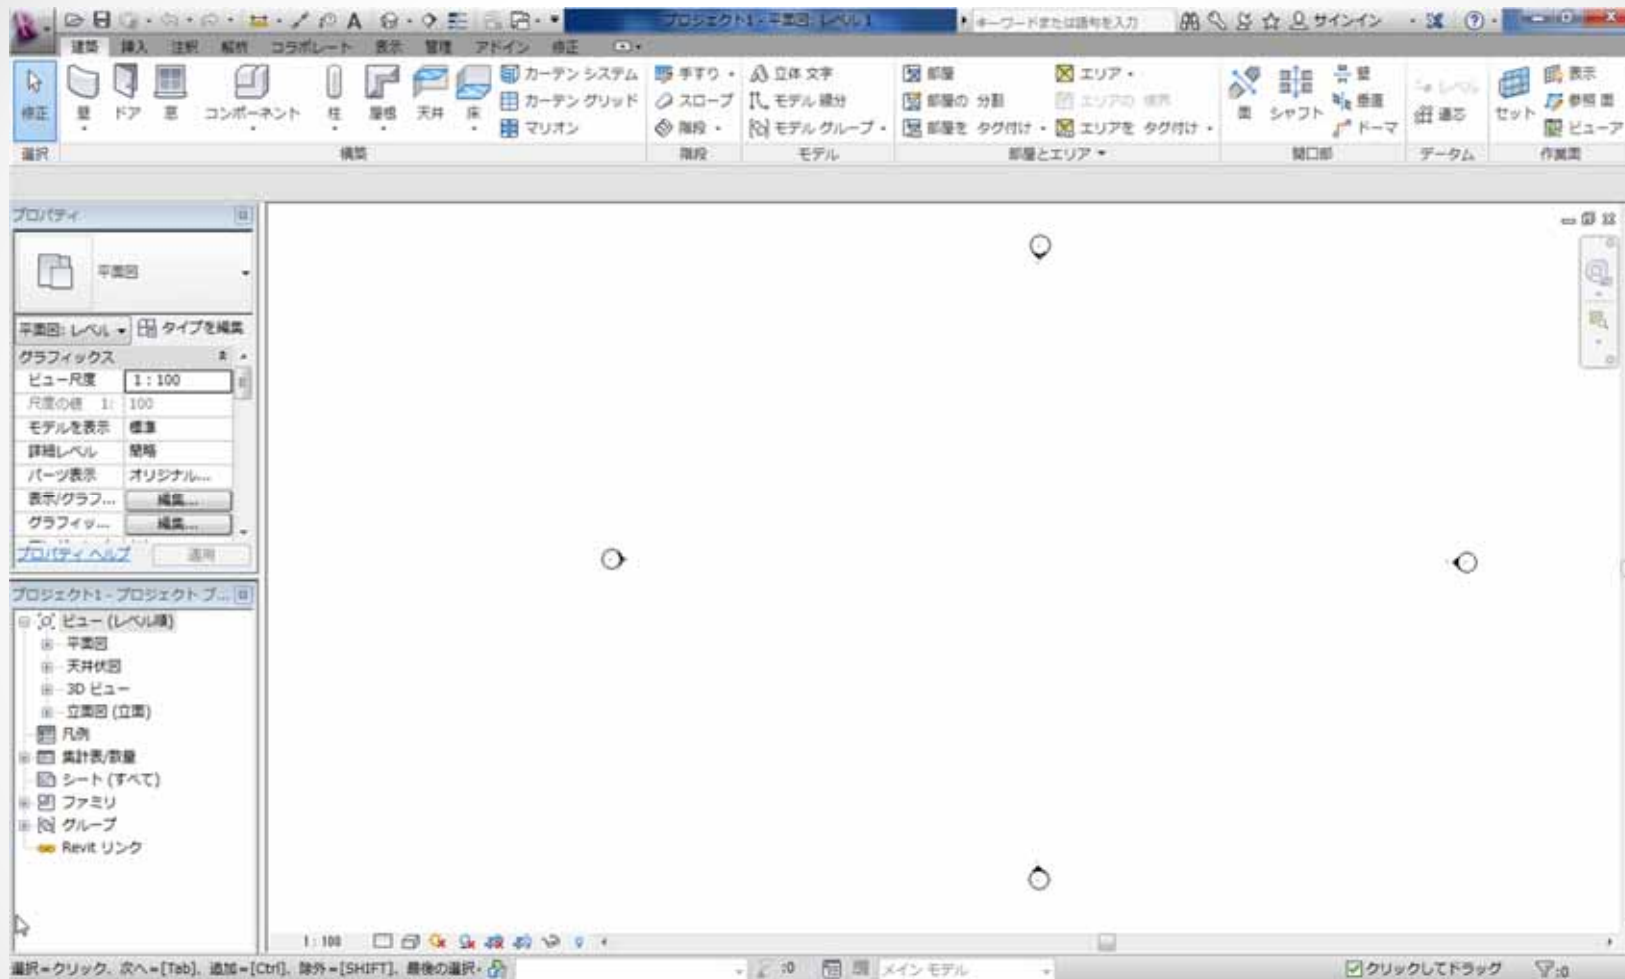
プロジェクト1 - 平面図: レベル1
キーワードまたは語句を入力
サインイン
建築 挿入 注釈 解析 コラボレート 表示 管理 アドイン 修正
修正
選択
壁 ドア 窓 コンポーネント 柱 屋根 天井 床
カーテン システム
カーテン グリッド
マリオン
構築
手すり
スロープ
階段
階段
立体 文字
モデル 線分
モデル グループ
モデル
部屋
部屋の 分割
部屋を タグ付け
エリア
エリアの 境界
エリアを タグ付け
部屋とエリア
面 シャフト 壁 垂直 ドーマ
開口部
レベル
通芯
データム
セット
表示
参照 面
ビューア
作業面
プロパティ
平面図
平面図: レベル
タイプを編集
グラフィックス
ビュー尺度 1 : 100
尺度の値 1: 100
モデルを表示 標準
詳細レベル 簡略
パーツ表示 オリジナル...
表示/グラフ... 編集...
グラフィッ... 編集...
プロパティ ヘルプ
適用
プロジェクト1 - プロジェクト ブ...
ビュー (レベル順)
平面図
天井伏図
3D ビュー
立面図 (立面)
凡例
集計表/数量
シート (すべて)
ファミリ
グループ
Revit リンク
1 : 100
選択=クリック、次へ=[Tab]、追加=[Ctrl]、除外=[SHIFT]、最後の選択
:0
メイン モデル
クリックしてドラッグ
:0